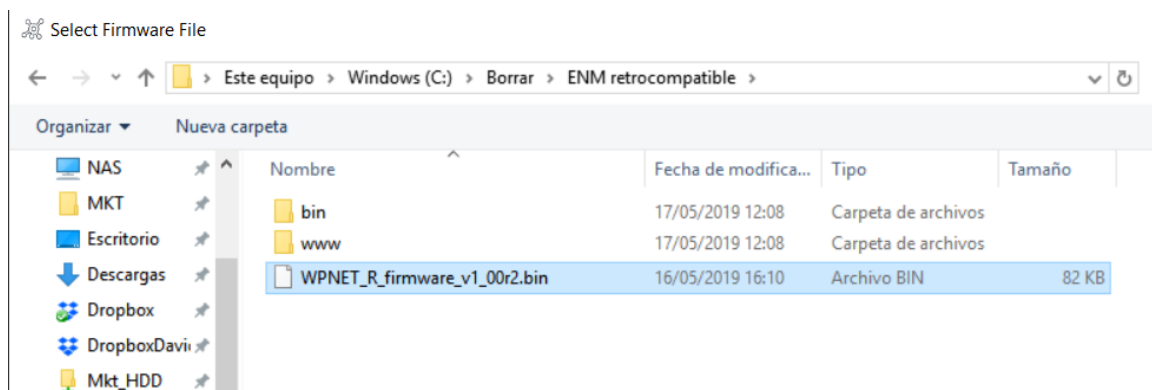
Select Firmware File

> Este equipo > Windows (C:) > Borrar > ENM retrocompatible >

Organizar ▾ Nueva carpeta

NAS
MKT
Escritorio
Descargas
Dropbox
DropboxDavi
Mkt_HDD

| Nombre | Fecha de modifica... | Tipo | Tamaño |
|---|---|---|---|
| bin | 17/05/2019 12:08 | Carpeta de archivos | |
| www | 17/05/2019 12:08 | Carpeta de archivos | |
| WPNET_R_firmware_v1_00r2.bin | 16/05/2019 16:10 | Archivo BIN | 82 KB |